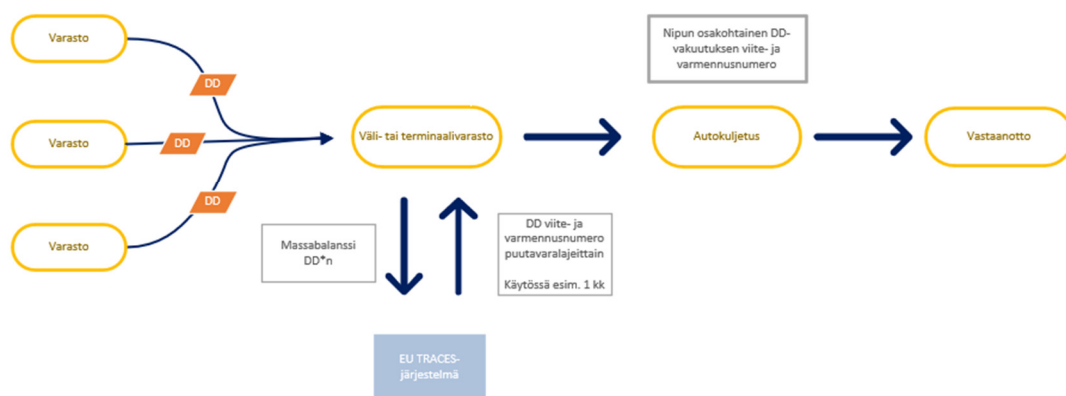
Varasto

DD

Varasto

DD

DD

Varasto

Väli- tai terminaalivarasto

Nipun osakohtainen DD-vakuutuksen viite- ja varmennusnumero

Autokuljetus

Vastaanotto

Massabalanssi DD*n

DD viite- ja varmennusnumero puutavaralajeittain

Käytössä esim. 1 kk

EU TRACES-järjestelmä